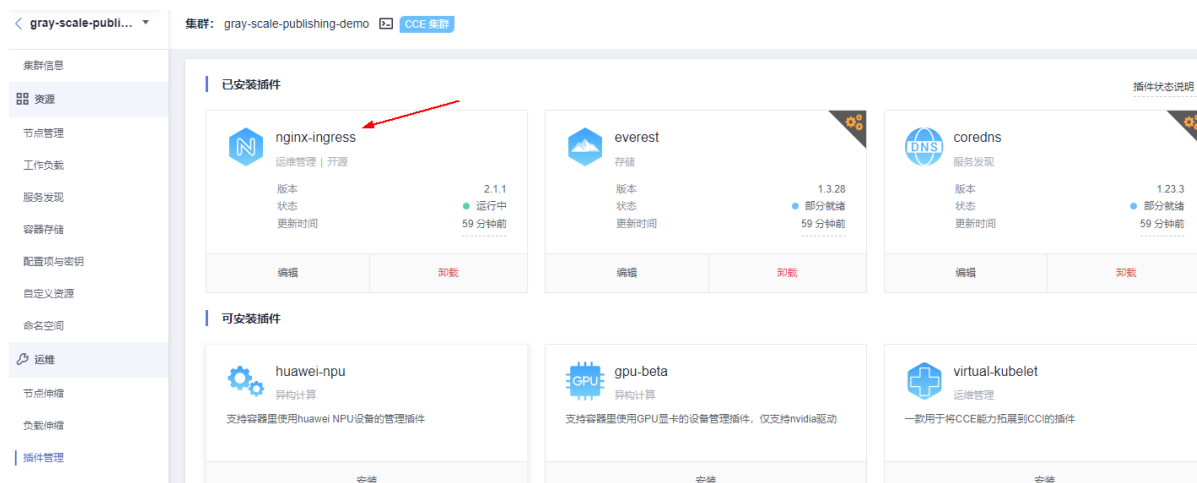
gray-scale-publi...

集群信息

资源

节点管理

工作负载

服务发现

容器存储

配置项与密钥

自定义资源

命名空间

运维

节点伸缩

负载伸缩

插件管理

集群: gray-scale-publishing-demo CCE 集群

已安装插件

插件状态说明

nginx-ingress
运维管理 | 开源
版本 2.1.1
状态 运行中
更新时间 59 分钟前
编辑 卸载

everest
存储
版本 1.3.28
状态 部分就绪
更新时间 59 分钟前
编辑 卸载

coredns
服务发现
版本 1.23.3
状态 部分就绪
更新时间 59 分钟前
编辑 卸载

可安装插件

huawei-npu
异构计算
支持容器里使用huawei NPU设备的管理插件
安装

gpu-beta
异构计算
支持容器里使用GPU显卡的设备管理插件，仅支持nvidia驱动
安装

virtual-kubelet
运维管理
一款用于将CCE能力拓展到CCI的插件
安装